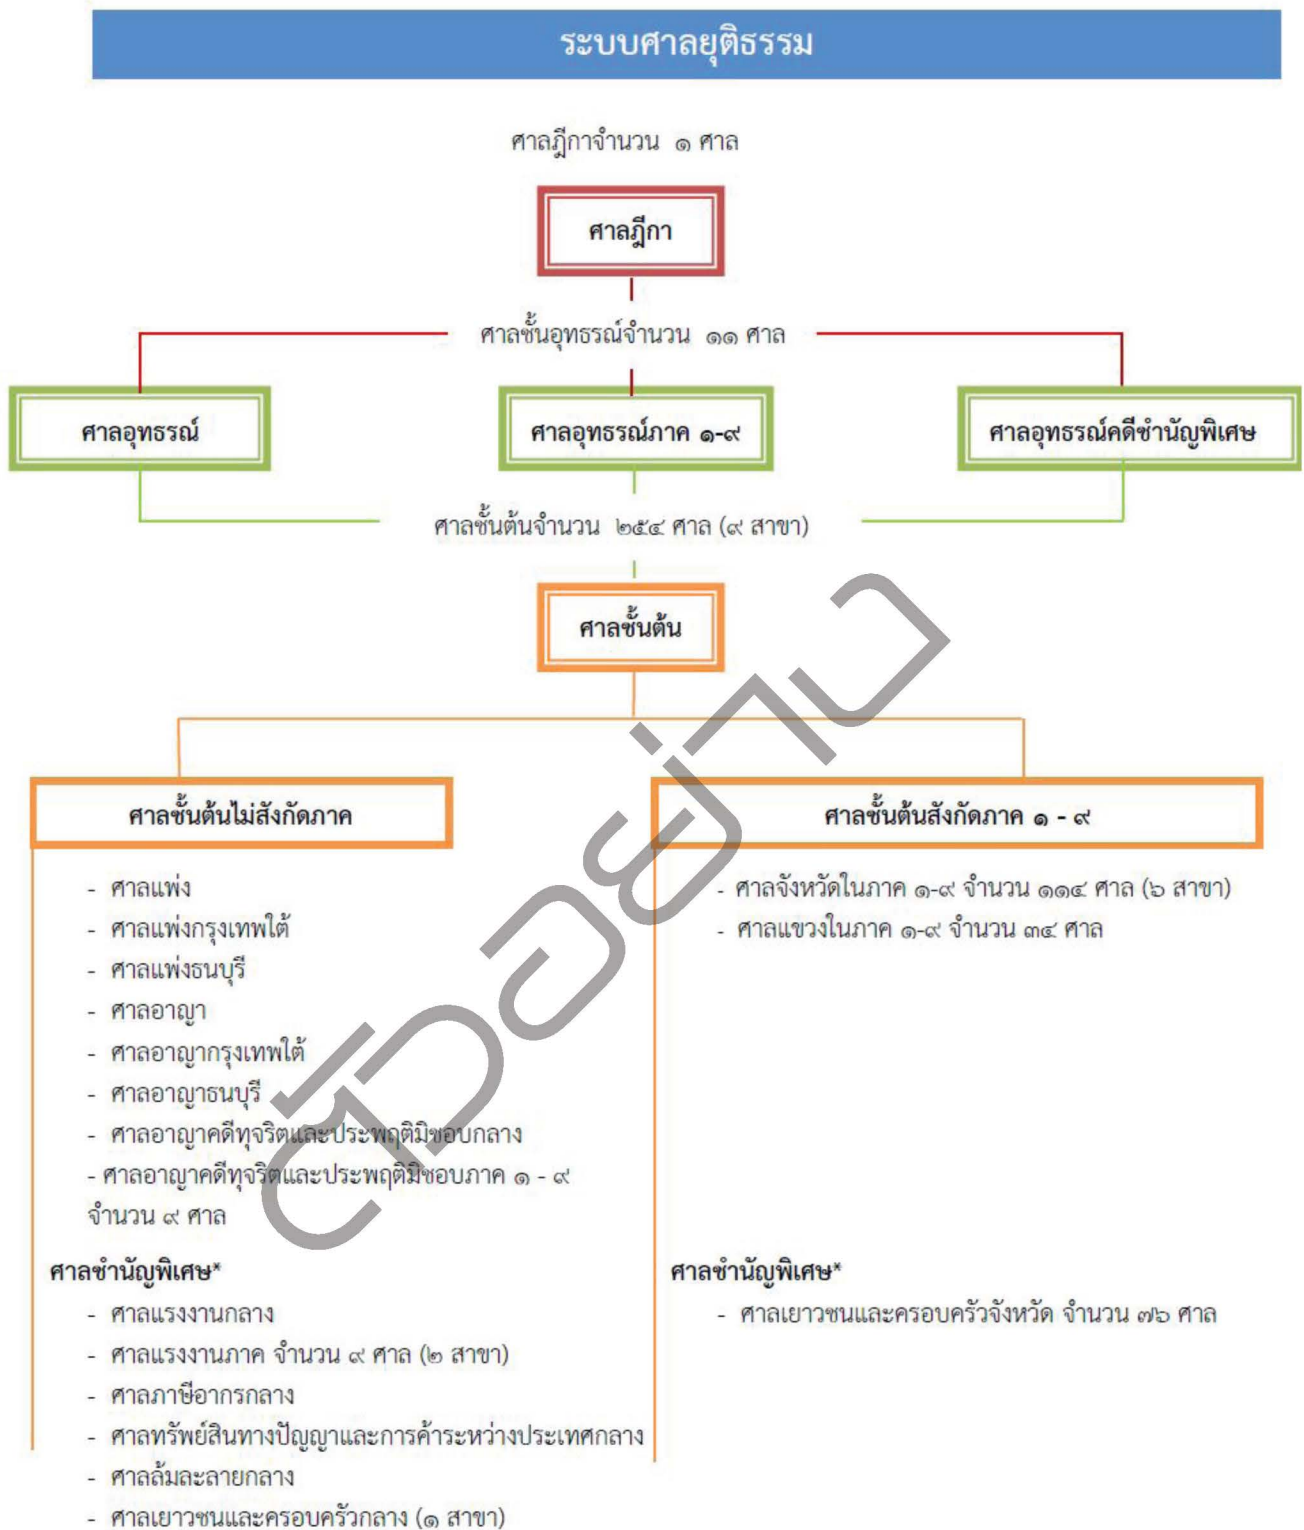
ระบบศาลยุติธรรม

ศาลฎีกาจำนวน ๑ ศาล

ศาลฎีกา

ศาลชั้นอุทธรณ์จำนวน ๑๑ ศาล

ศาลอุทธรณ์

ศาลอุทธรณ์ภาค ๑-๙

ศาลอุทธรณ์คดีชำนัญพิเศษ

ศาลชั้นต้นจำนวน ๒๕๔ ศาล (๙ สาขา)

ศาลชั้นต้น

ศาลชั้นต้นไม่สังกัดภาค

- ศาลแพ่ง
- ศาลแพ่งกรุงเทพใต้
- ศาลแพ่งธนบุรี
- ศาลอาญา
- ศาลอาญากรุงเทพใต้
- ศาลอาญาธนบุรี
- ศาลอาญาคดีทุจริตและประพฤติมิชอบกลาง
- ศาลอาญาคดีทุจริตและประพฤติมิชอบภาค ๑ - ๙ จำนวน ๙ ศาล

ศาลชำนัญพิเศษ*

- ศาลแรงงานกลาง
- ศาลแรงงานภาค จำนวน ๙ ศาล (๒ สาขา)
- ศาลภาษีอากรกลาง
- ศาลทรัพย์สินทางปัญญาและการค้าระหว่างประเทศกลาง
- ศาลล้มละลายกลาง
- ศาลเยาวชนและครอบครัวกลาง (๑ สาขา)

ศาลชั้นต้นสังกัดภาค ๑ - ๙

- ศาลจังหวัดในภาค ๑-๙ จำนวน ๑๑๔ ศาล (๖ สาขา)
- ศาลแขวงในภาค ๑-๙ จำนวน ๓๔ ศาล

ศาลชำนัญพิเศษ*

- ศาลเยาวชนและครอบครัวจังหวัด จำนวน ๗๖ ศาล

ตัวอย่าง